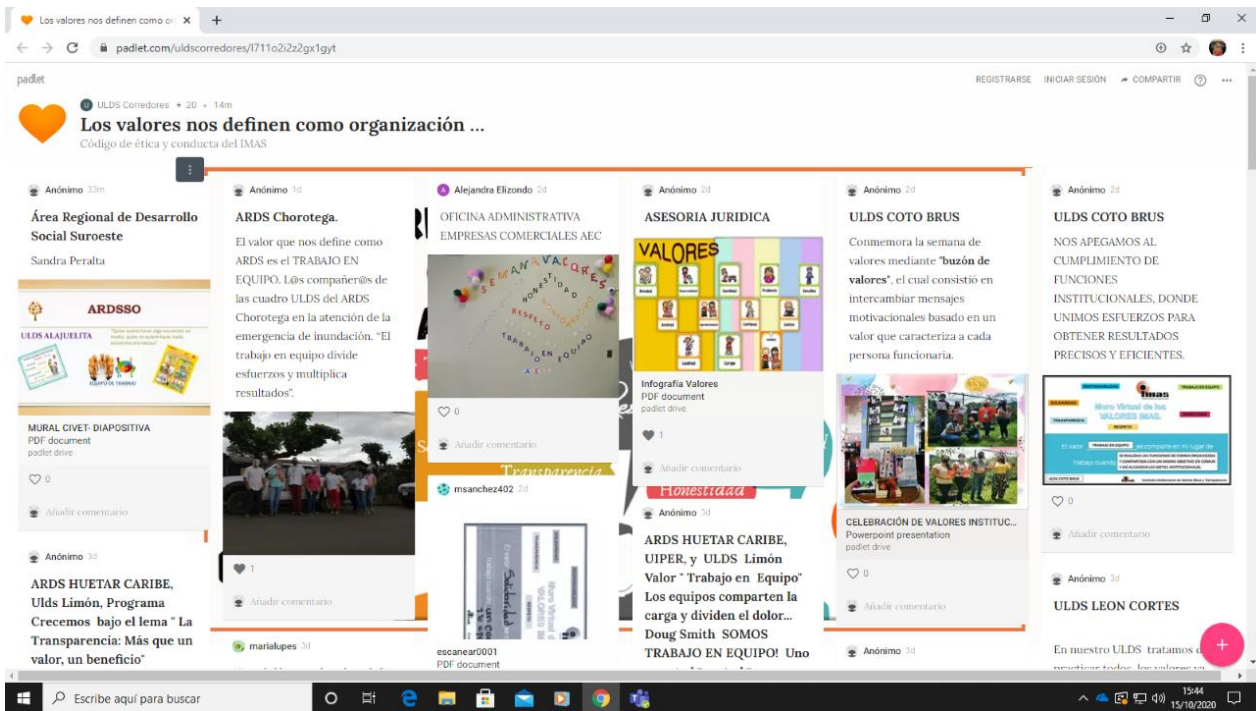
Los valores nos definen como or ×  +

padlet.com/uldscorredores/l711o2i2z2gx1gyt

padlet

REGISTRARSE  INICIAR SESIÓN  COMPARTIR

ULDS Corredores • 20 • 14m

Los valores nos definen como organización ...

Código de ética y conducta del IMAS

Anónimo 33m

Área Regional de Desarrollo Social Suroeste

Sandra Peralta

ARDSSO

ULDS ALAJUELITA

MURAL CIVET- DIAPOSITIVA
PDF document
padlet drive

0

Añadir comentario

Anónimo 3d

ARDS HUETAR CARIBE, Ulds Limón, Programa Crecemos bajo el lema " La Transparencia: Más que un valor, un beneficio"

Anónimo 1d

ARDS Chorotega.

El valor que nos define como ARDS es el TRABAJO EN EQUIPO. L@s compañer@s de las cuadro ULDS del ARDS Chorotega en la atención de la emergencia de inundación. "El trabajo en equipo divide esfuerzos y multiplica resultados".

1

Añadir comentario

marialupes 3d

Alejandra Elizondo 2d

OFICINA ADMINISTRATIVA EMPRESAS COMERCIALES AEC

SEMANA VALORES HONESTIDAD SOLIDARIDAD RESPETO TRABAJO EN EQUIPO

0

Añadir comentario

Transparencia

msanchez402 2d

escanear0001
PDF document

Anónimo 2d

ASESORIA JURIDICA

VALORES

Infografía Valores
PDF document
padlet drive

1

Añadir comentario

Honestidad

Anónimo 3d

ARDS HUETAR CARIBE, UIPER, y ULDS Limón Valor " Trabajo en Equipo" Los equipos comparten la carga y dividen el dolor... Doug Smith SOMOS TRABAJO EN EQUIPO! Uno

Anónimo 2d

ULDS COTO BRUS

Conmemora la semana de valores mediante "buzón de valores", el cual consistió en intercambiar mensajes motivacionales basado en un valor que caracteriza a cada persona funcionaria.

CELEBRACIÓN DE VALORES INSTITUC...
Powerpoint presentation
padlet drive

0

Añadir comentario

Anónimo 3d

Anónimo 2d

ULDS COTO BRUS

NOS APEGAMOS AL CUMPLIMIENTO DE FUNCIONES INSTITUCIONALES, DONDE UNIMOS ESFUERZOS PARA OBTENER RESULTADOS PRECISOS Y EFICIENTES.

imas
Muro Virtual de los VALORES IMAS
TRABAJO EN EQUIPO

0

Añadir comentario

Anónimo 3d

ULDS LEON CORTES

En nuestro ULDS tratamos d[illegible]

Escribe aquí para buscar

15:44
15/10/2020